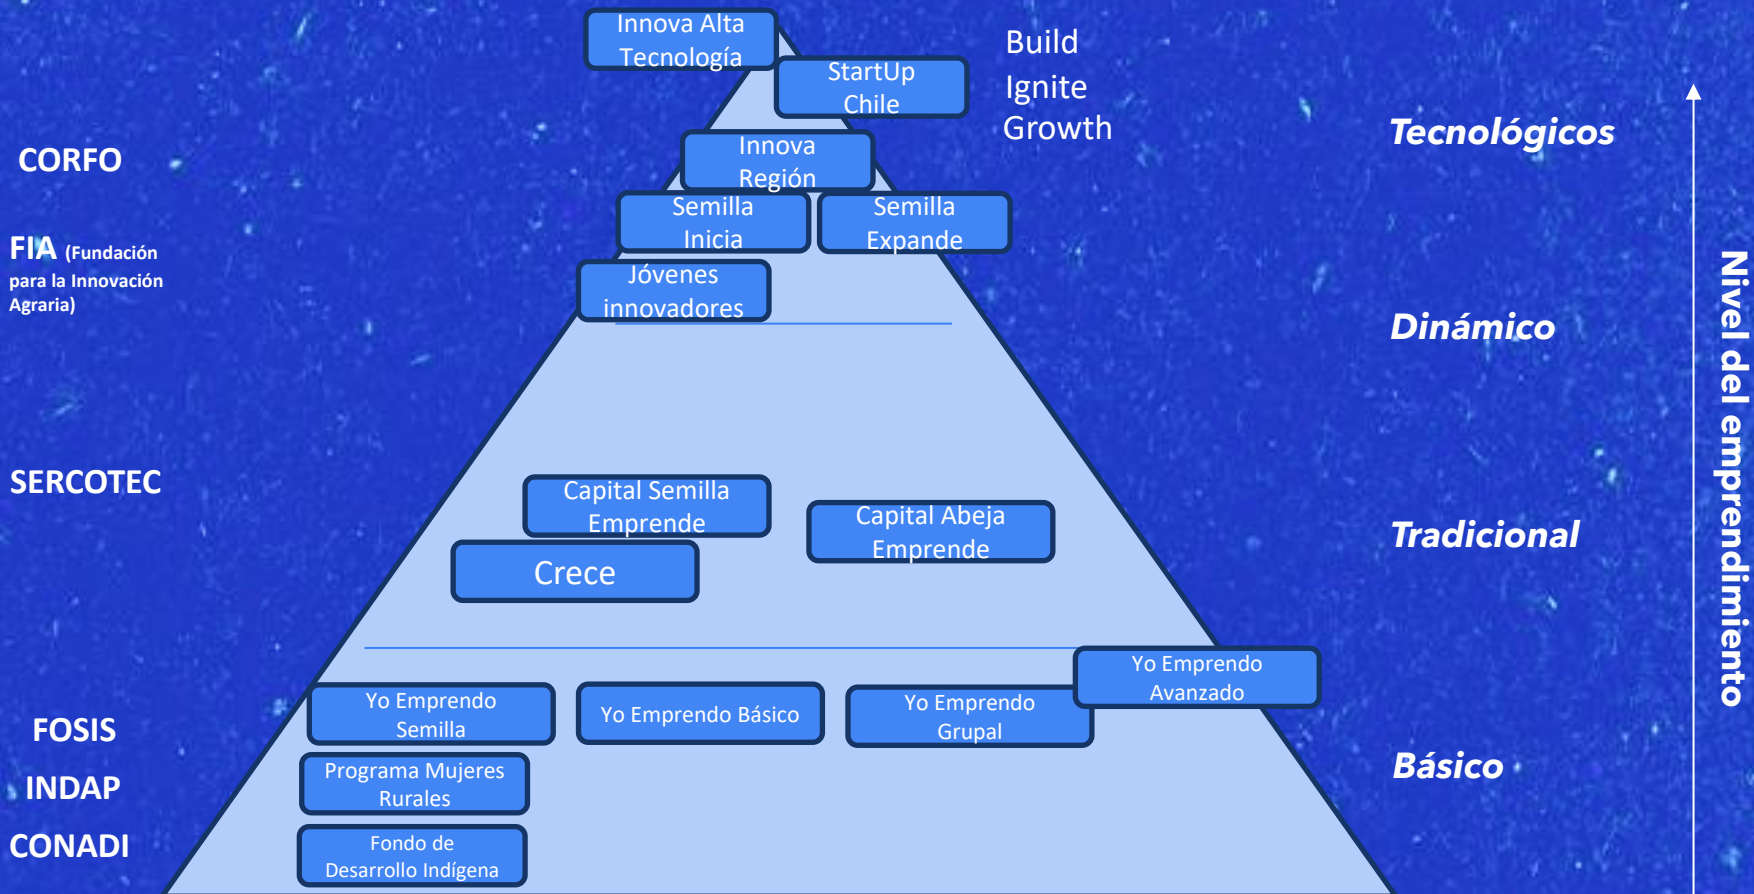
CORFO

FIA (Fundación para la Innovación Agraria)

SERCOTEC

FOSIS

INDAP

CONADI

Innova Alta Tecnología

StartUp Chile

Build
Ignite
Growth

Innova Región

Semilla Inicia

Semilla Expande

Jóvenes innovadores

Capital Semilla Emprende

Capital Abeja Emprende

Crece

Yo Emprendo Avanzado

Yo Emprendo Semilla

Yo Emprendo Básico

Yo Emprendo Grupal

Programa Mujeres Rurales

Fondo de Desarrollo Indígena

Tecnológicos

Dinámico

Tradicional

Básico

Nivel del emprendimiento